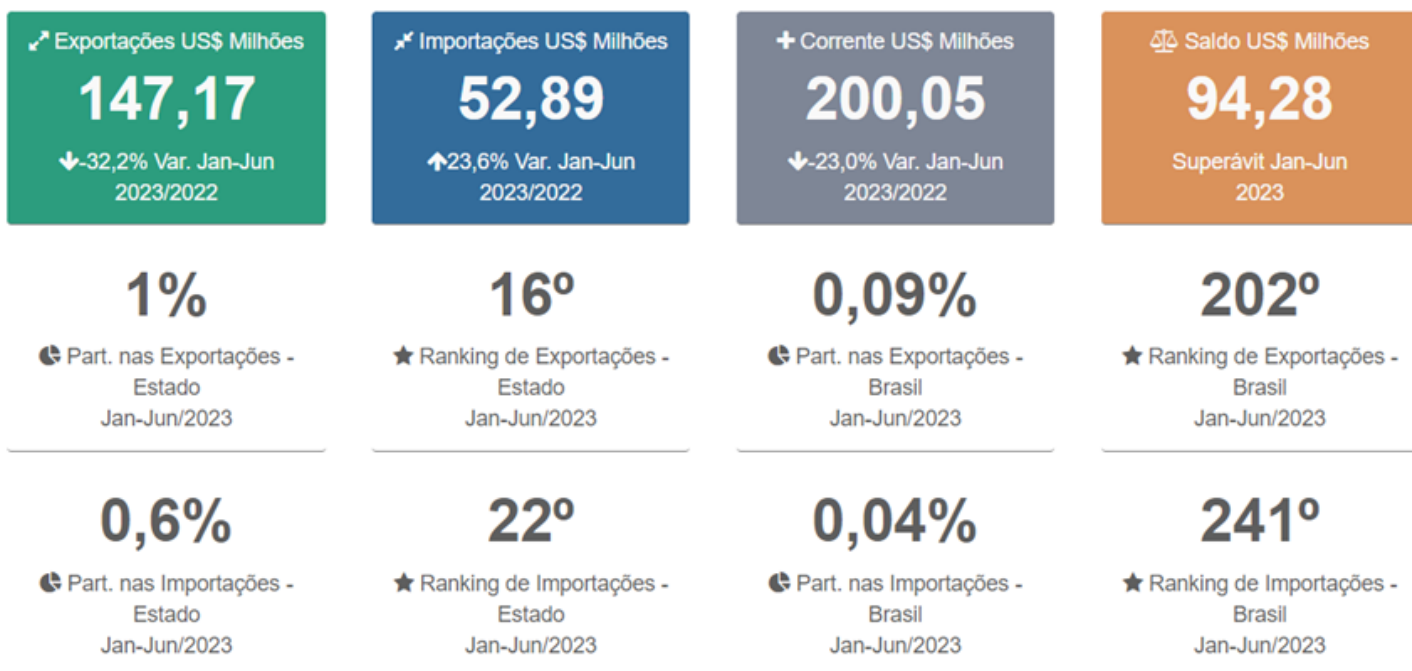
Exportações US$ Milhões
147,17
-32,2% Var. Jan-Jun 2023/2022

Importações US$ Milhões
52,89
23,6% Var. Jan-Jun 2023/2022

Corrente US$ Milhões
200,05
-23,0% Var. Jan-Jun 2023/2022

Saldo US$ Milhões
94,28
Superávit Jan-Jun 2023

1%
Part. nas Exportações - Estado Jan-Jun/2023

16º
Ranking de Exportações - Estado Jan-Jun/2023

0,09%
Part. nas Exportações - Brasil Jan-Jun/2023

202º
Ranking de Exportações - Brasil Jan-Jun/2023

0,6%
Part. nas Importações - Estado Jan-Jun/2023

22º
Ranking de Importações - Estado Jan-Jun/2023

0,04%
Part. nas Importações - Brasil Jan-Jun/2023

241º
Ranking de Importações - Brasil Jan-Jun/2023